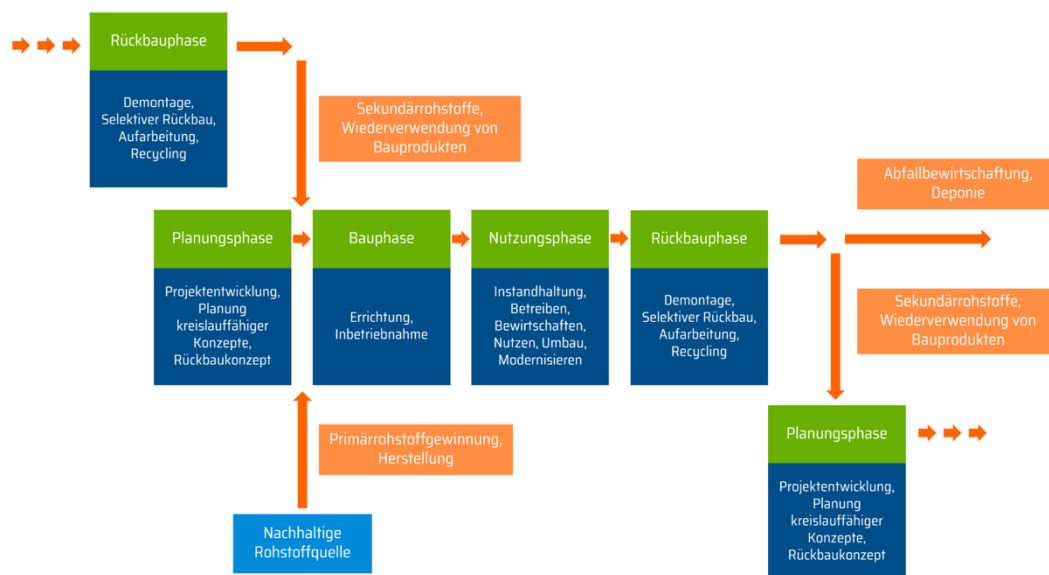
Rückbauphase

Demontage, Selektiver Rückbau, Aufarbeitung, Recycling

Sekundärrohstoffe, Wiederverwendung von Bauprodukten

Abfallbewirtschaftung, Deponie

Planungsphase

Projektentwicklung, Planung kreislauffähiger Konzepte, Rückbaukonzept

Bauphase

Errichtung, Inbetriebnahme

Nutzungsphase

Instandhaltung, Betreiben, Bewirtschaften, Nutzen, Umbau, Modernisieren

Rückbauphase

Demontage, Selektiver Rückbau, Aufarbeitung, Recycling

Sekundärrohstoffe, Wiederverwendung von Bauprodukten

Primärrohstoffgewinnung, Herstellung

Nachhaltige Rohstoffquelle

Planungsphase

Projektentwicklung, Planung kreislauffähiger Konzepte, Rückbaukonzept